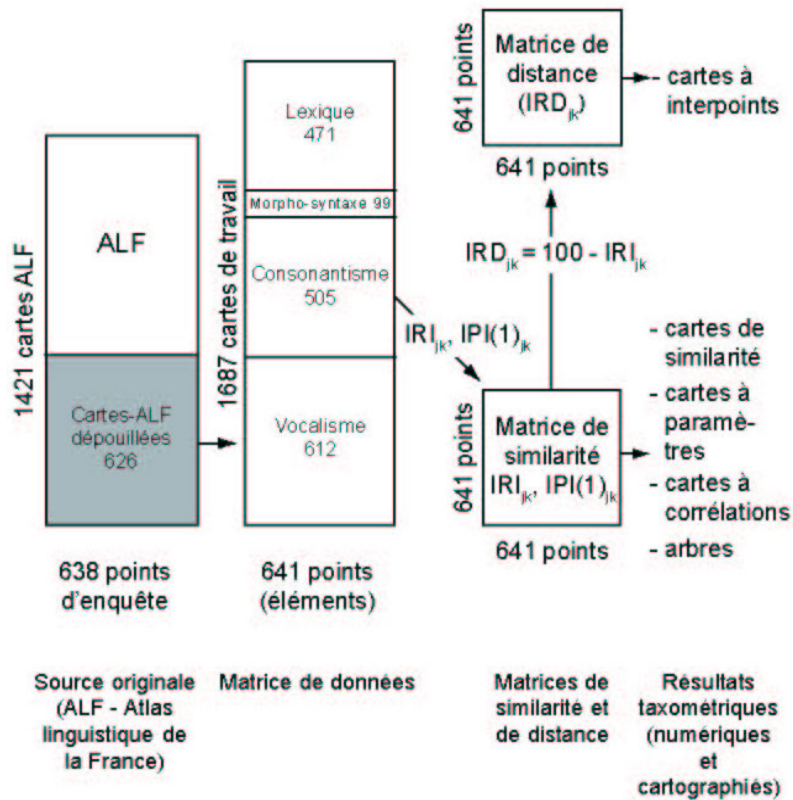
1421 cartes ALF

ALF

Cartes-ALF dépouillées 626

638 points d'enquête

1687 cartes de travail

Lexique 471

Morpho-syntaxe 99

Consonantisme 505

Vocalisme 612

641 points (éléments)

641 points

Matrice de distance ($IRD_{jk}$)

641 points

- cartes à interpoints

$IRD_{jk} = 100 - IRI_{jk}$

$IRI_{jk}$, $IPI(1)_{jk}$

641 points

Matrice de similarité $IRI_{jk}$, $IPI(1)_{jk}$

641 points

- cartes de similarité
- cartes à paramètres
- cartes à corrélations
- arbres

Source originale (ALF - Atlas linguistique de la France)

Matrice de données

Matrices de similarité et de distance

Résultats taxométriques (numériques et cartographiés)